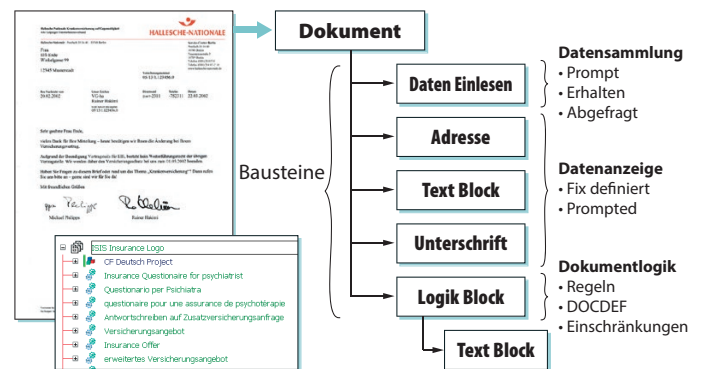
HALLESCHE-NATIONALE

Sehr geehrte Frau Hecht,

Michael Philipps Rainer Büttner

ISIS Insurance Logo
CF Deutsch Project
Insurance Questionaire for psychiatrist
Questionario per Psichiatra
questionaire pour une assurance de psychotérapie
Antwortschreiben auf Zusatzversicherungsanfrage
Versicherungsangebot
Insurance Offer
erweitertes Versicherungsangebot

Dokument

Bausteine

Daten Einlesen

Adresse

Text Block

Unterschrift

Logik Block

Text Block

Datensammlung
• Prompt
• Erhalten
• Abgefragt

Datenanzeige
• Fix definiert
• Prompted

Dokumentlogik
• Regeln
• DOCDEF
• Einschränkungen